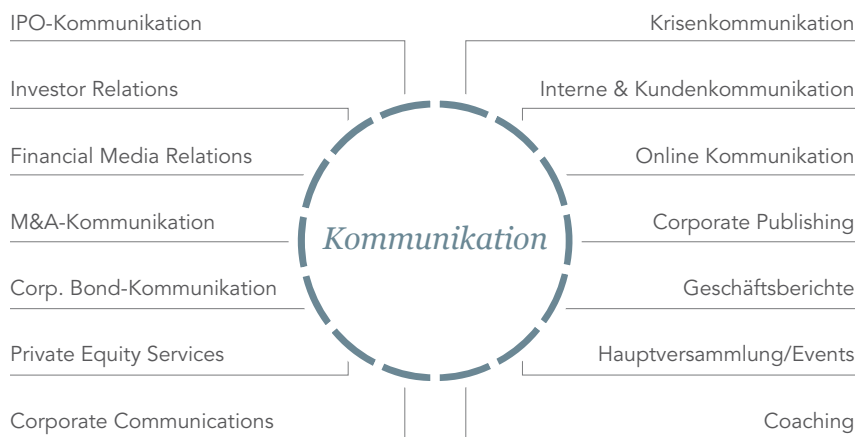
IPO-Kommunikation

Investor Relations

Financial Media Relations

M&A-Kommunikation

Corp. Bond-Kommunikation

Private Equity Services

Corporate Communications

Kommunikation

Krisenkommunikation

Interne & Kundenkommunikation

Online Kommunikation

Corporate Publishing

Geschäftsberichte

Hauptversammlung/Events

Coaching